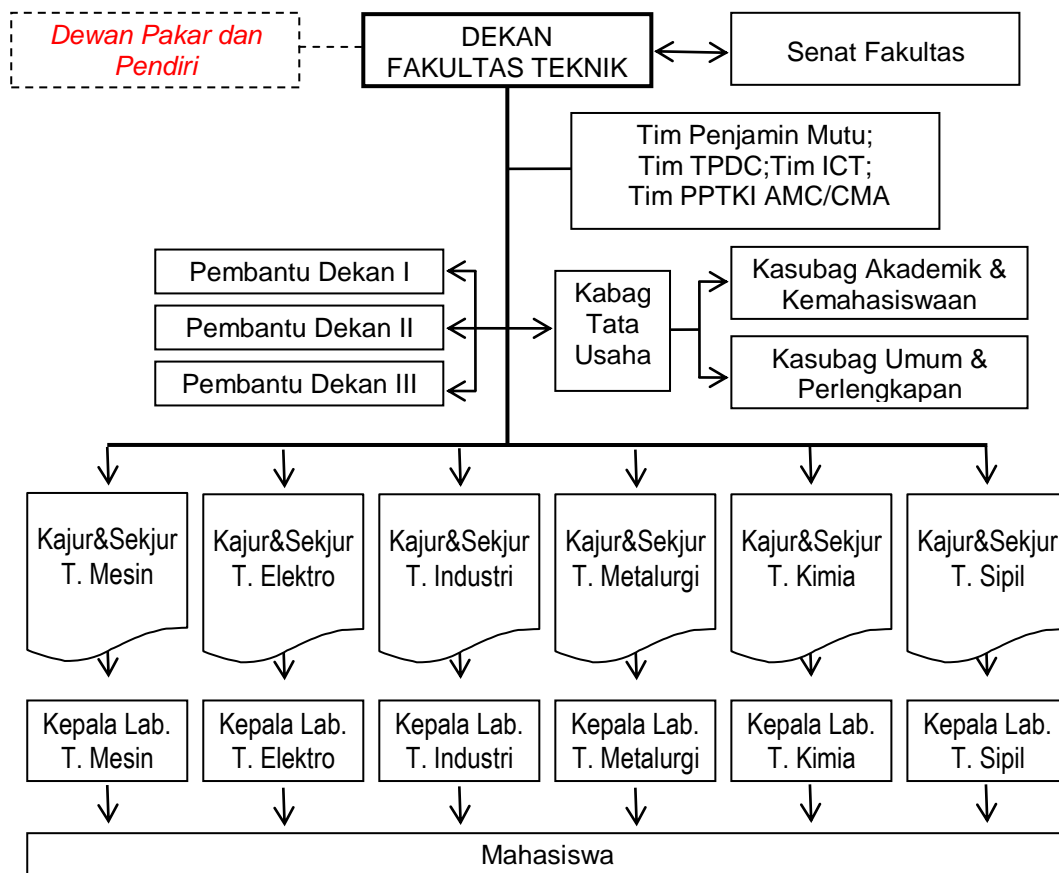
Dewan Pakar dan Pendiri

DEKAN
FAKULTAS TEKNIK

Senat Fakultas

Tim Penjamin Mutu;
Tim TPDC;Tim ICT;
Tim PPTKI AMC/CMA

Pembantu Dekan I

Pembantu Dekan II

Pembantu Dekan III

Kabag Tata Usaha

Kasubag Akademik & Kemahasiswaan

Kasubag Umum & Perlengkapan

Kajur&Sekjur T. Mesin

Kajur&Sekjur T. Elektro

Kajur&Sekjur T. Industri

Kajur&Sekjur T. Metalurgi

Kajur&Sekjur T. Kimia

Kajur&Sekjur T. Sipil

Kepala Lab. T. Mesin

Kepala Lab. T. Elektro

Kepala Lab. T. Industri

Kepala Lab. T. Metalurgi

Kepala Lab. T. Kimia

Kepala Lab. T. Sipil

Mahasiswa